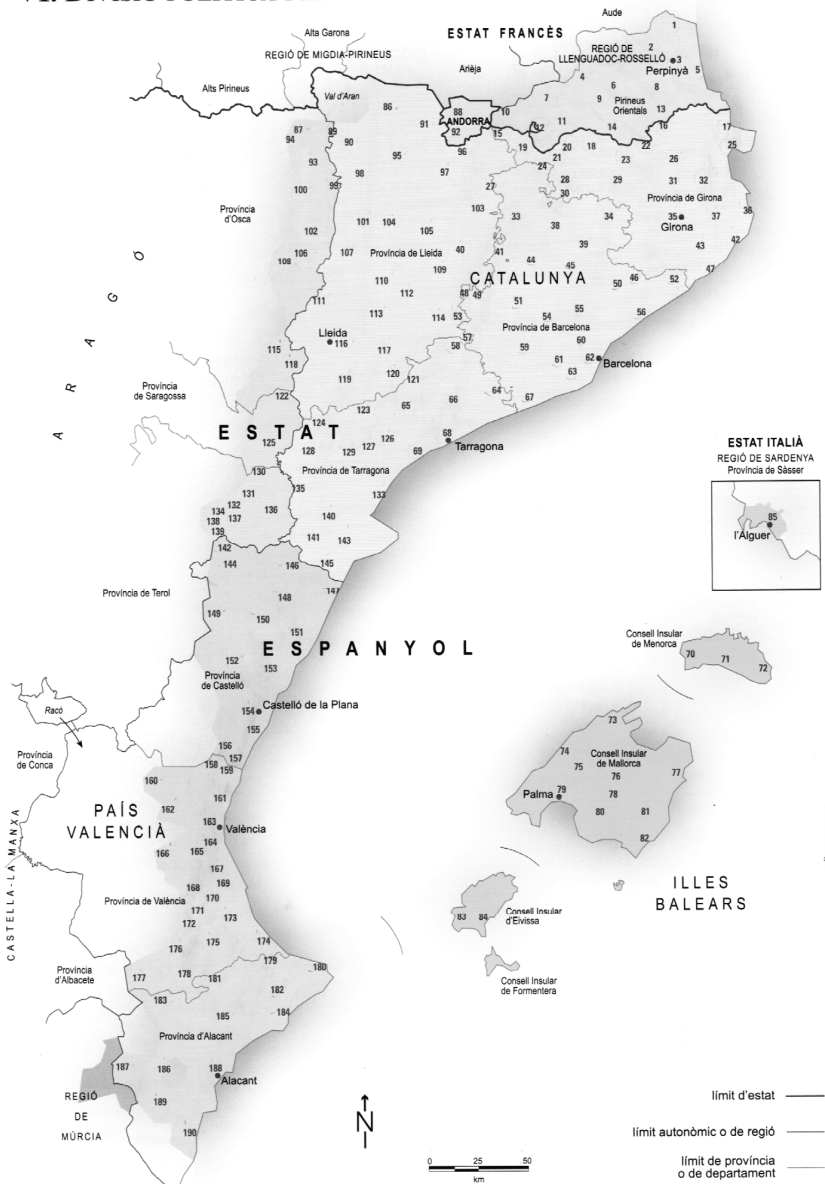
Alta Garona
Aude
REGIÓ DE MIGDIA-PIRINEUS
ESTAT FRANCÈS
REGIÓ DE LLENGUADOC-ROSSELLÓ
1
2
3 Perpinyà
5
4
6
8
Arièja
Alts Pirineus
Val d'Aran
86
88
ANDORRA
92
10
7
9
Pirineus Orientals
13
91
15
12
11
14
16
17
87
94
89
90
95
96
19
20
18
22
25
93
98
97
21
24
23
26
99
27
28
30
29
31
32
Província d'Osca
100
102
101
104
105
103
33
38
34
Província de Girona
35 Girona
37
36
106
108
107
Província de Lleida
40
41
44
45
39
43
42
ARAGÓ
109
CATALUNYA
110
112
48
49
51
46
50
52
47
111
113
114
53
Província de Barcelona
54
55
56
Lleida
116
117
57
58
59
60
115
118
119
120
121
61
62 Barcelona
63
Província de Saragossa
122
123
65
66
64
67
ESTAT
124
126
68 Tarragona
125
128
129
127
69
Província de Tarragona
130
ESTAT ITALIÀ
REGIÓ DE SARDENYA
Província de Sàsser
131
135
133
132
134
138
137
136
85
l'Alguer
139
140
142
141
143
144
146
145
147
Província de Terol
148
149
150
151
ESPANYOL
Consell Insular de Menorca
70
71
72
152
153
Província de Castelló
154 Castelló de la Plana
155
Racó
Província de Conca
156
157
158
159
73
74
75
Consell Insular de Mallorca
76
77
160
161
Palma 79
78
80
81
PAÍS VALENCIÀ
162
163 València
164
165
166
82
167
169
168
Província de València
170
171
172
173
ILLES BALEARS
83
84
Consell Insular d'Eivissa
CASTELLA-LA MANXA
176
175
174
179
180
Consell Insular de Formentera
Província d'Albacete
177
178
181
182
183
184
185
Província d'Alacant
187
186
188
Alacant
REGIÓ DE MÚRCIA
189
190
N
0
25
50
km
límit d'estat
límit autonòmic o de regió
límit de província o de departament